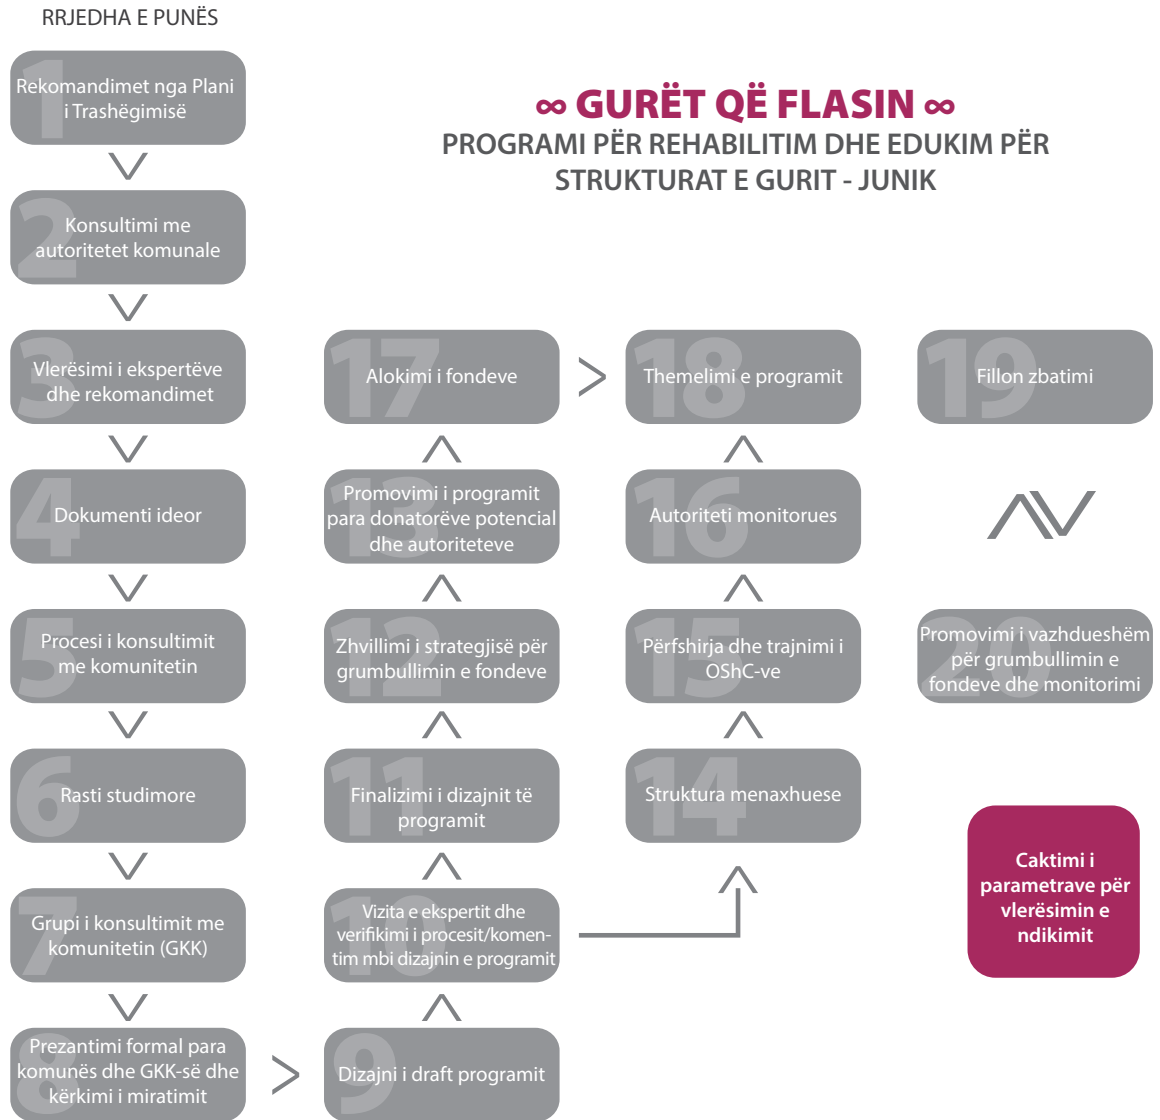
RRJEDHA E PUNËS

∞ GURËT QË FLASIN ∞
PROGRAMI PËR REHABILITIM DHE EDUKIM PËR STRUKTURAT E GURIT - JUNIK

1 Rekomandimet nga Plani i Trashëgimisë

2 Konsultimi me autoritetet komunale

3 Vlerësimi i ekspertëve dhe rekomandimet

4 Dokumenti ideor

5 Procesi i konsultimit me komunitetin

6 Rasti studimore

7 Grupi i konsultimit me komunitetin (GKK)

8 Prezantimi formal para komunës dhe GKK-së dhe kërkimi i miratimit

9 Dizajni i draft programit

10 Vizita e ekspertit dhe verifikimi i procesit/komentim mbi dizajnin e programit

11 Finalizimi i dizajnit të programit

12 Zhvillimi i strategjisë për grumbullimin e fondeve

13 Promovimi i programit para donatorëve potencial dhe autoriteteve

17 Alokimi i fondeve

18 Themelimi e programit

19 Fillon zbatimi

16 Autoriteti monitorues

15 Përfshirja dhe trajnimi i OShC-ve

14 Struktura menaxhuese

20 Promovimi i vazhdueshëm për grumbullimin e fondeve dhe monitorimi

Caktimi i parametrave për vlerësimin e ndikimit